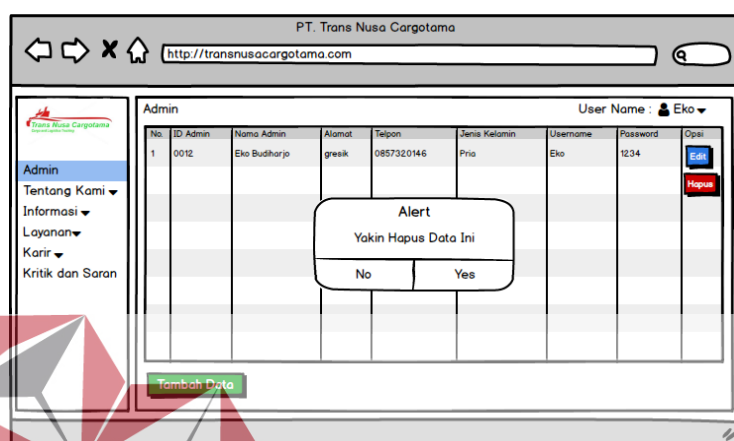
PT. Trans Nusa Cargotama

http://transnusacargotama.com

Trans Nusa Cargotama

Admin
Tentang Kami
Informasi
Layanan
Karir
Kritik dan Saran

Admin

User Name : Eko

| No. | ID Admin | Nama Admin | Alamat | Telpon | Jenis Kelamin | Username | Password | Opsi |
|---|---|---|---|---|---|---|---|---|
| 1 | 0012 | Eko Budiharjo | gresik | 0857320146 | Pria | Eko | 1234 | Edit Hapus |

Alert

Yakin Hapus Data Ini

No Yes

Tambah Data